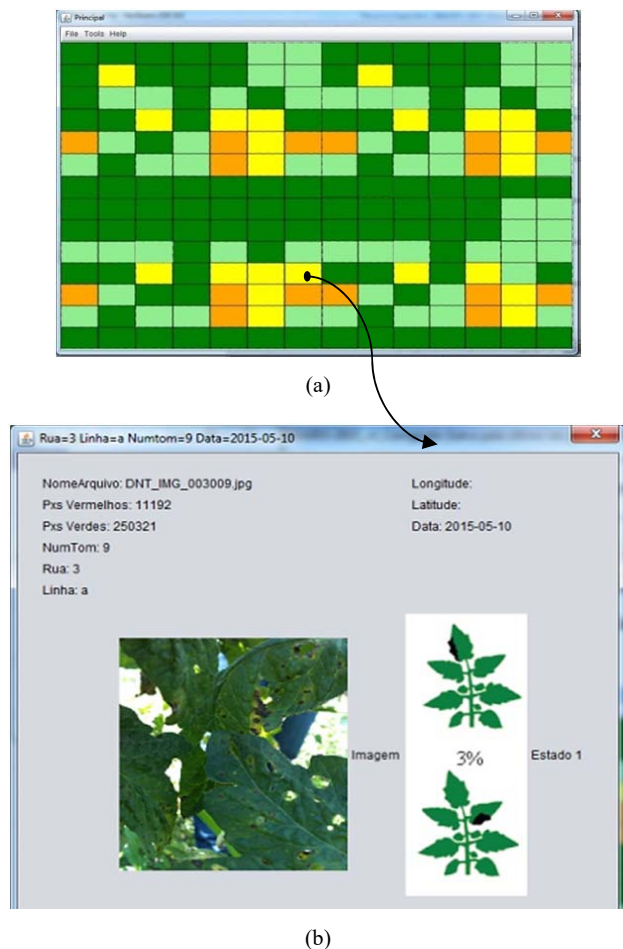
Principal

File Tools Help

(a)

Rua=3 Linha=a Numtom=9 Data=2015-05-10

NomeArquivo: DNT_IMG_003009.jpg

Pxs Vermelhos: 11192

Pxs Verdes: 250321

NumTom: 9

Rua: 3

Linha: a

Longitude:

Latitude:

Data: 2015-05-10

Imagem

3%

Estado 1

(b)